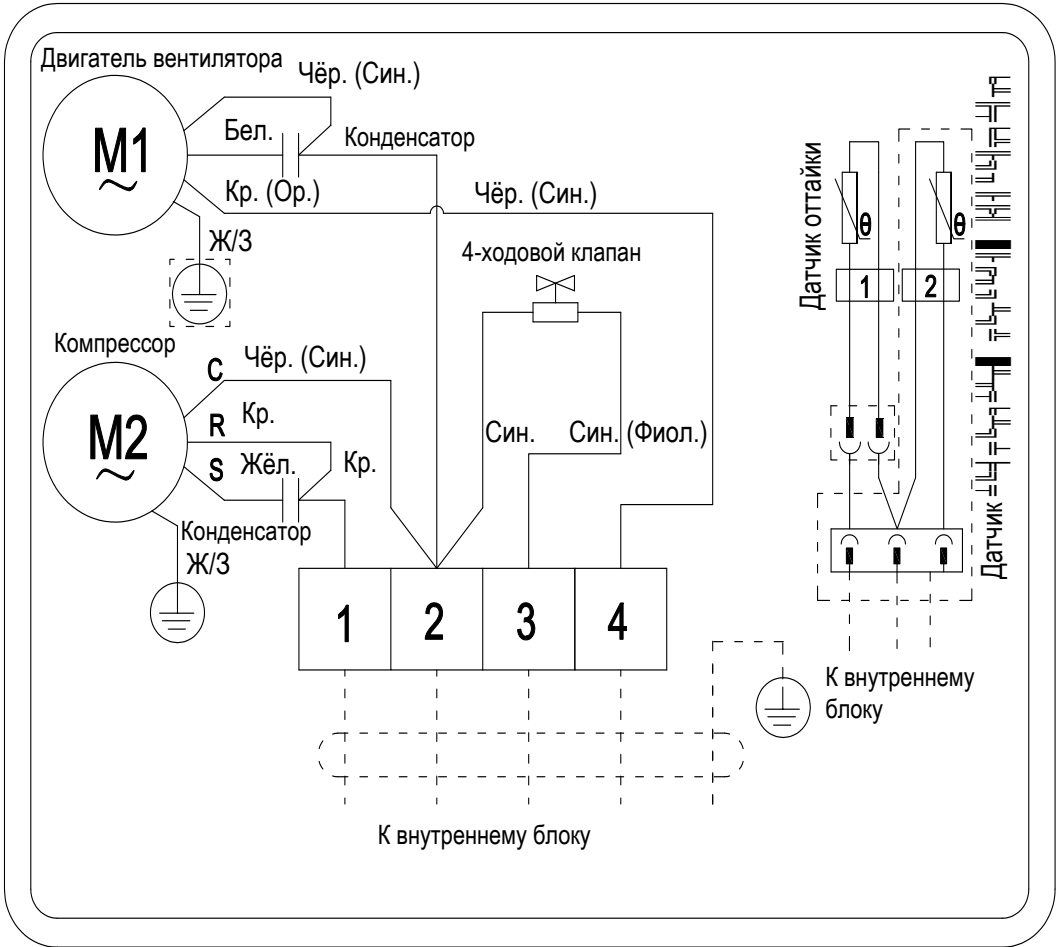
Двигатель вентилятора
Чёр. (Син.)
Бел.
Конденсатор
M1
Кр. (Ор.)
Чёр. (Син.)
Ж/З
4-ходовой клапан
Датчик оттайки
θ
θ
1
2
Датчик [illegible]
Компрессор
C
Чёр. (Син.)
R
Кр.
M2
S
Жёл.
Кр.
Син.
Син. (Фиол.)
Конденсатор
Ж/З
1
2
3
4
К внутреннему блоку
К внутреннему блоку